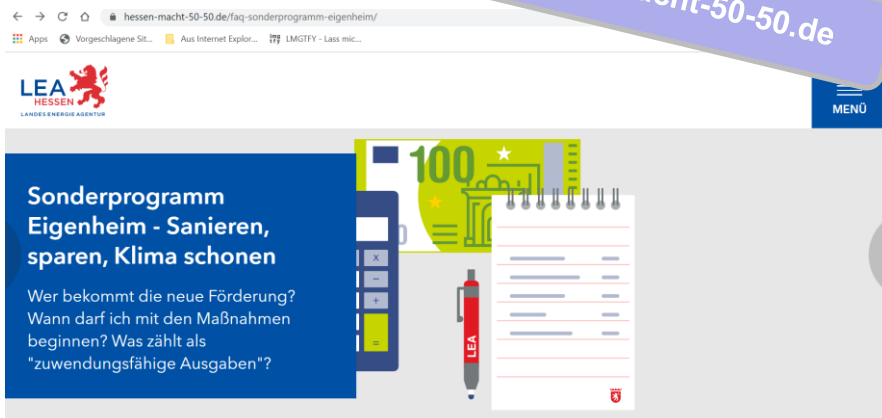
hessen-macht-50-50.de/faq-sonderprogramm-eigenheim/

Apps Vorgeschlagene Sit... Aus Internet Explor... LMGTFY - Lass mic...

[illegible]cht-50-50.de

LEA HESSEN LANDES ENERGIE AGENTUR

MENÜ

100

x
−
+
=

LEA

Sonderprogramm Eigenheim - Sanieren, sparen, Klima schonen

Wer bekommt die neue Förderung? Wann darf ich mit den Maßnahmen beginnen? Was zählt als "zuwendungsfähige Ausgaben"?